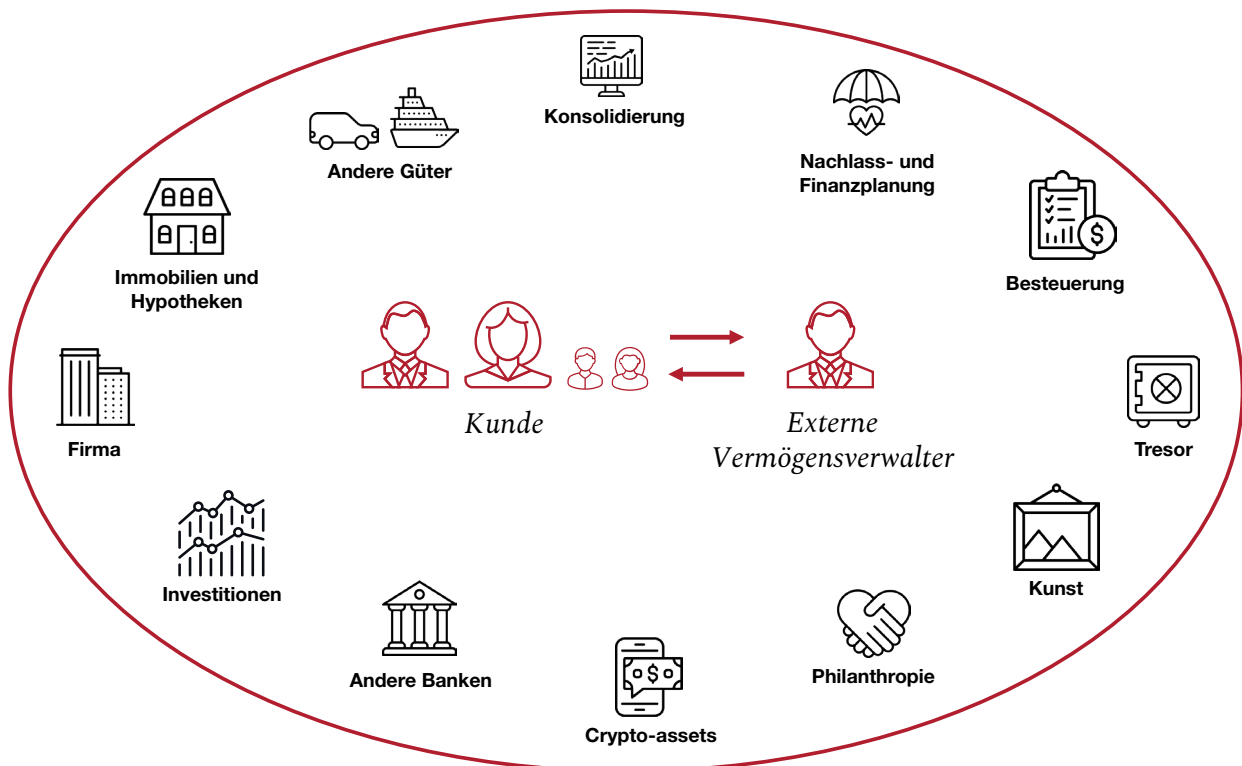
Konsolidierung

Andere Güter

Nachlass- und Finanzplanung

Immobilien und Hypotheken

Besteuerung

Firma

Kunde

Externe Vermögensverwalter

Tresor

Investitionen

Kunst

Andere Banken

Philanthropie

Crypto-assets